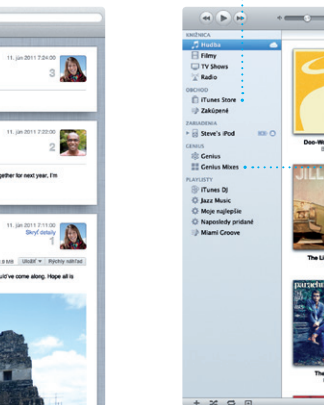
11. jan 2011 7:24:00
3

11. jan 2011 7:20:00
2
gether for next year, I'm

11. jan 2011 7:16:00
Skryť detaily
Uložiť Rýchly náhľad
u'd've come along. Hope all is

KNIŽNICA
Hudba
Filmy
TV Shows
Rádio
OBCHOD
iTunes Store
Zakúpené
ZARIADENIA
Steve's iPod
GENIUS
Genius
Genius Mixes
PLAYLISTY
iTunes DJ
Jazz Music
Moje najlepšie
Naposledy pridané
Miami Groove

Doo-W
JILL
The Li
The